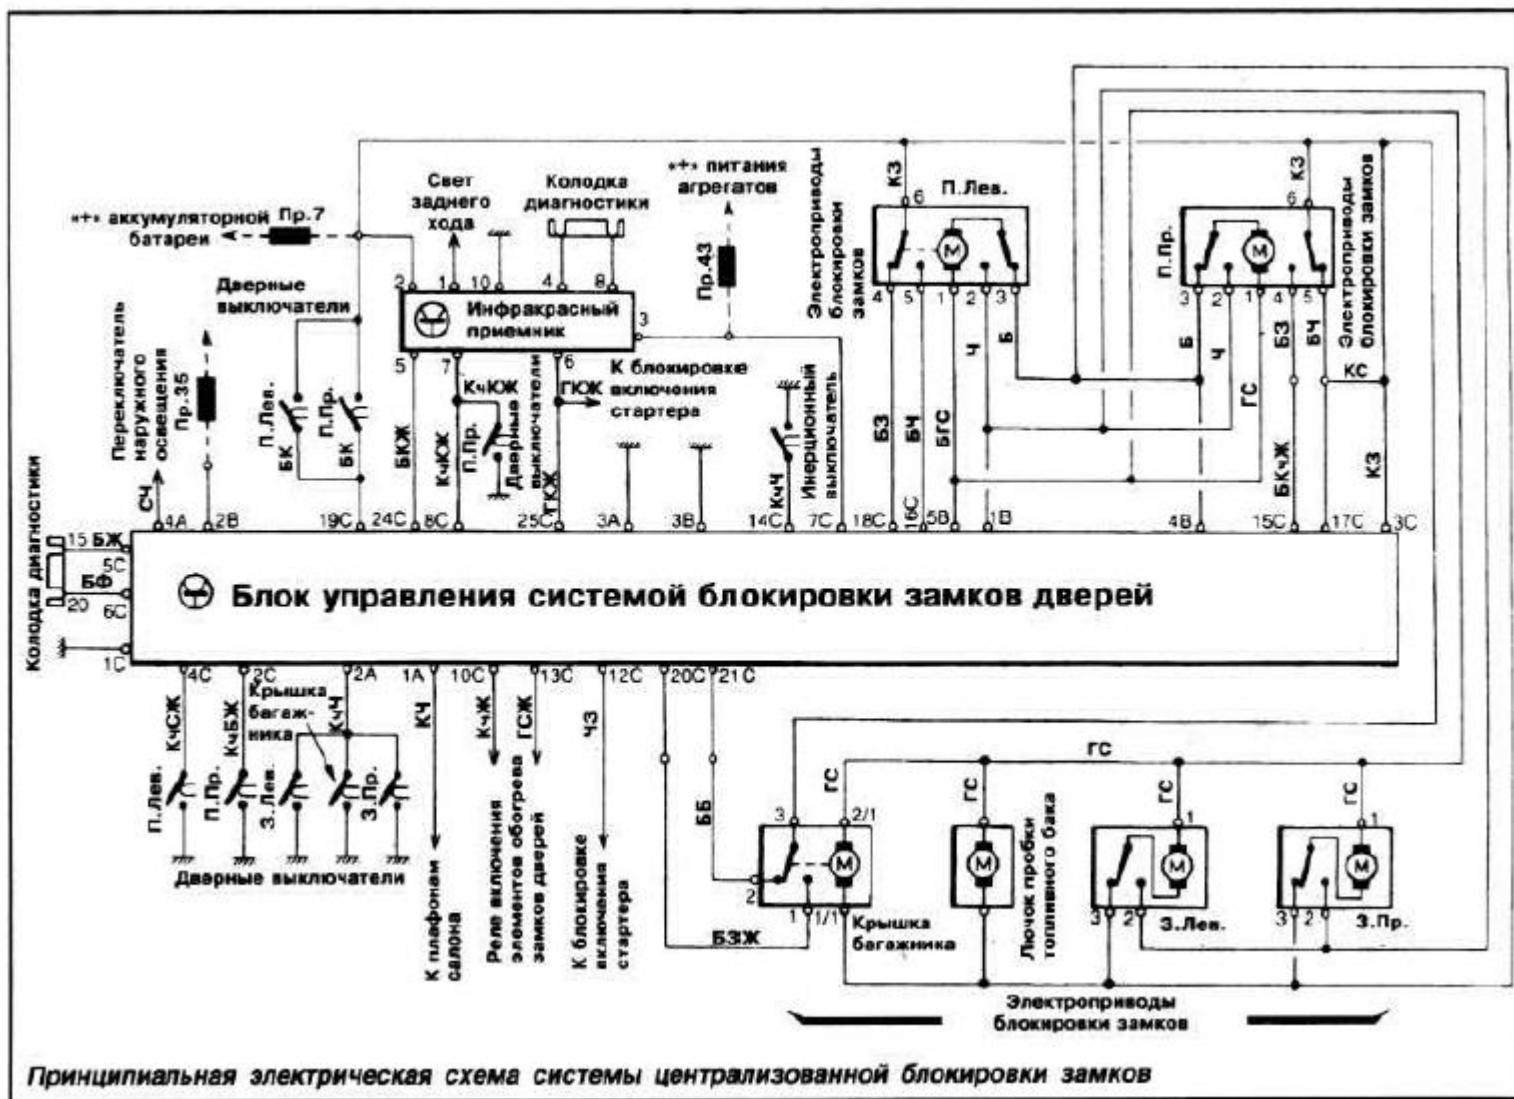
«+» аккумуляторной батареи
Пр.7
Свет заднего хода
Колодка диагностики
«+» питания агрегатов
Пр.43
Электроприводы блокировки замков
КЗ
П.Лев.
6
4 5 1 2 3
КЗ
6
П.Пр.
3 2 1 4 5
Электроприводы блокировки замков
Дверные выключатели
Переключатель наружного освещения
Пр.35
2 1 10 4 8
Инфракрасный приемник
3
5 7 6
К блокировке включения стартера
КчКЖ
ГКЖ
П.Пр.
Дверные выключатели
ТКЖ
П.Лев.
БК
П.Пр.
БК
БКЖ
КчКЖ
Инерционный выключатель
КчЧ
Ч
Б
БЗ
БЧ
БГС
Б
Ч
ГС
БЗ
БЧ
КС
БКчЖ
КЗ
Колодка диагностики
СЧ
4А 2В 19С 24С 8С 25С 3А 3В 14С 7С 18С 16С 5В 1В 4В 15С 17С 3С
15 БЖ
5С
БФ
20 6С
1С
Блок управления системой блокировки замков дверей
4С 3С 2А 1А 10С 13С 12С 20С 21С
КчСЖ
КчБЖ
Крышка багажника
КчЧ
П.Лев.
П.Пр.
З.Лев.
З.Пр.
Дверные выключатели
КЧ
К плафонам салона
КчЖ
ГСЖ
Реле включения элементов обогрева замков дверей
ЧЗ
К блокировке включения стартера
ББ
БЗЖ
ГС
ГС
3
2/1
2
1 1/1
Крышка багажника
ГС
Лючок пробки топливного бака
ГС
1
3 2
З.Лев.
ГС
1
3 2
З.Пр.
Электроприводы блокировки замков
Принципиальная электрическая схема системы централизованной блокировки замков